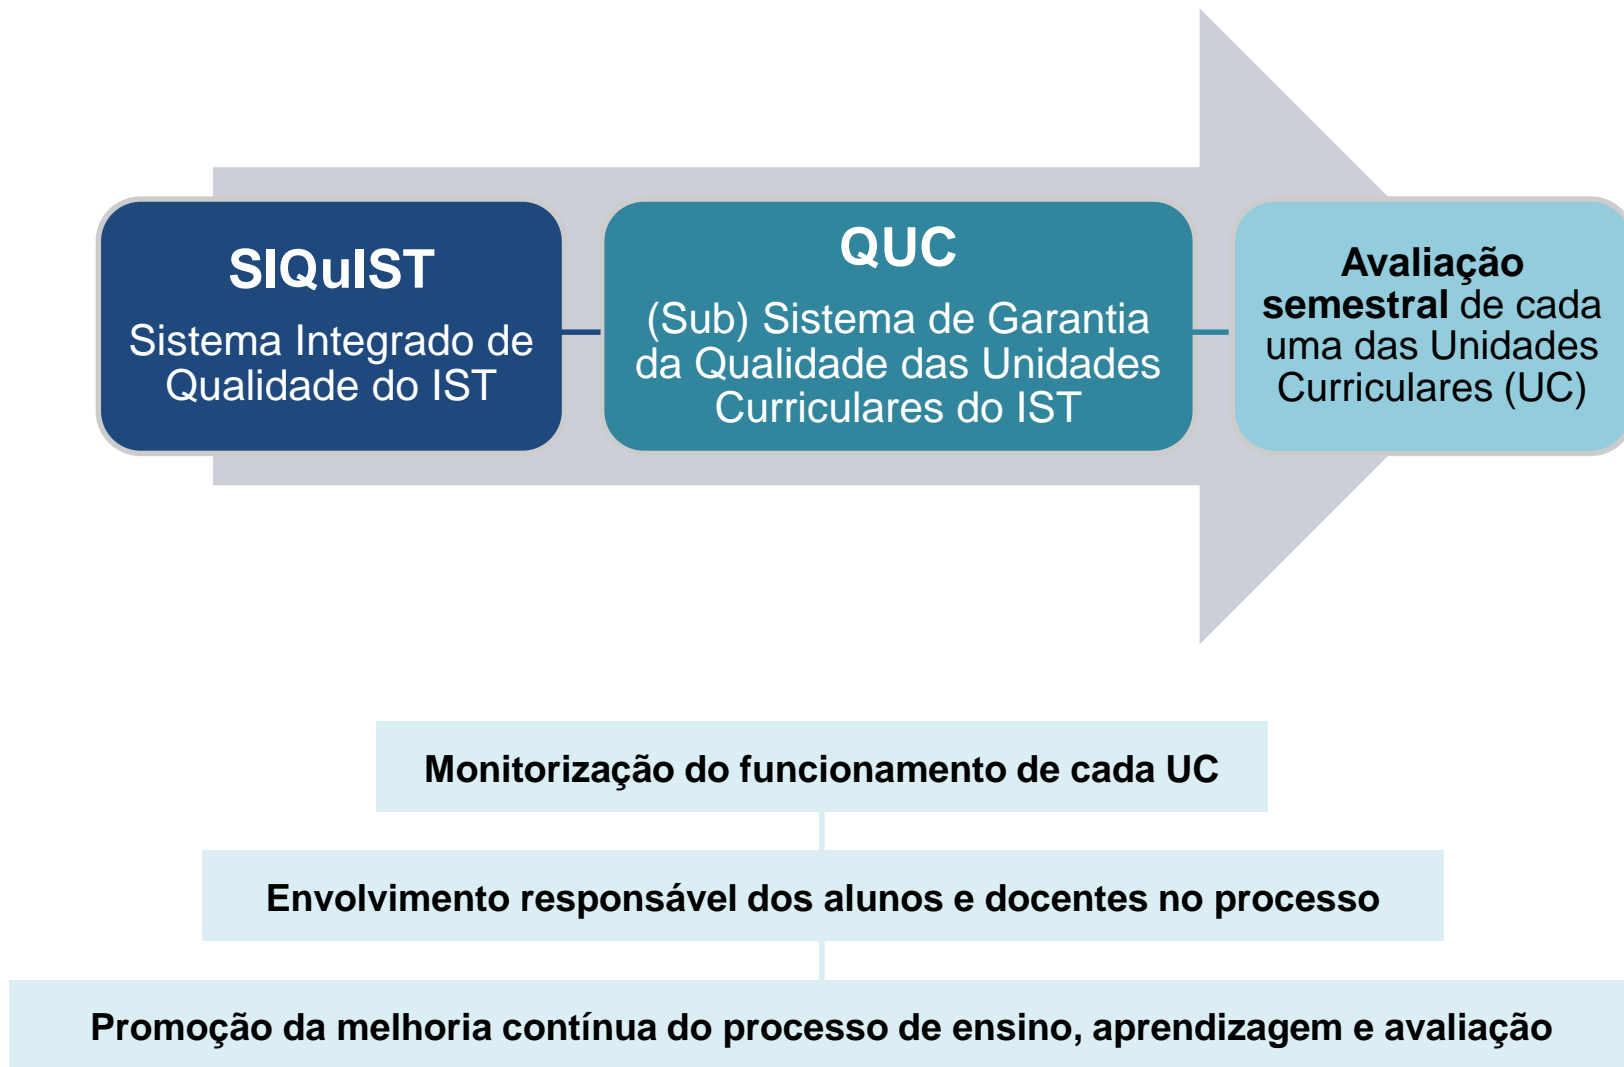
SIQuIST

Sistema Integrado de Qualidade do IST

QUC

(Sub) Sistema de Garantia da Qualidade das Unidades Curriculares do IST

Avaliação semestral de cada uma das Unidades Curriculares (UC)

Monitorização do funcionamento de cada UC

Envolvimento responsável dos alunos e docentes no processo

Promoção da melhoria contínua do processo de ensino, aprendizagem e avaliação